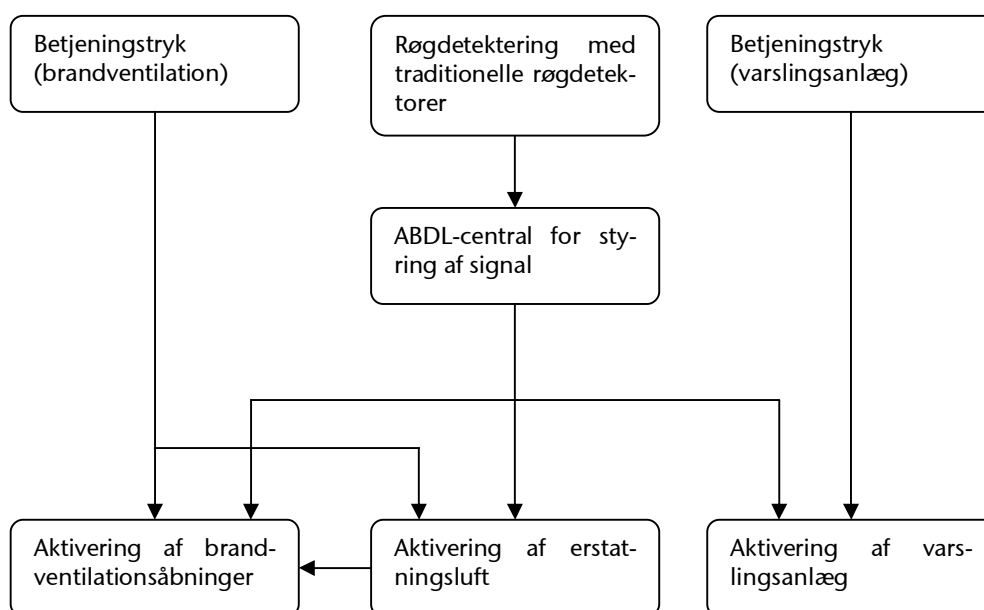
Betjeningstryk (brandventilation)

Røgdetektering med traditionelle røgdetektorer

Betjeningstryk (varslingsanlæg)

ABDL-central for styring af signal

Aktivering af brandventilationsåbninger

Aktivering af erstatningsluft

Aktivering af varslingsanlæg